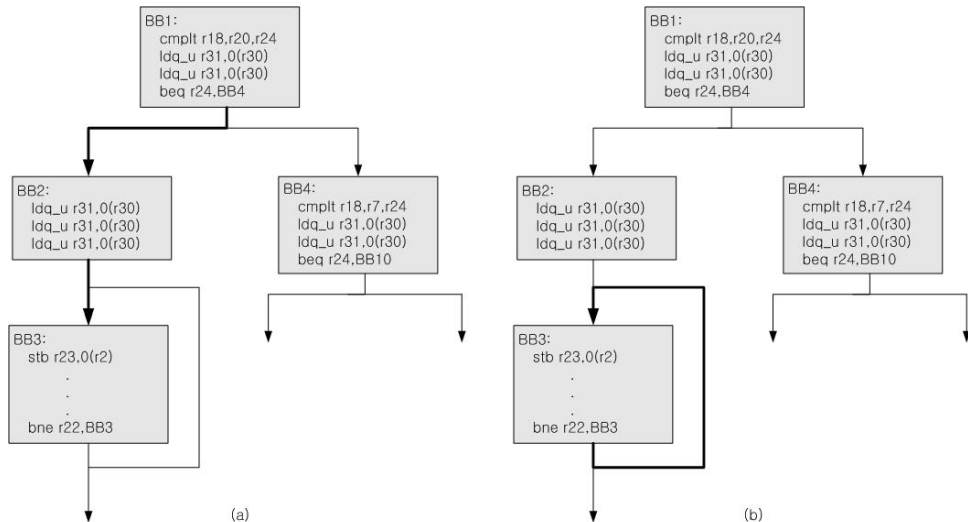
BB1:
cmplt r18,r20,r24
ldq_u r31,0(r30)
ldq_u r31,0(r30)
beq r24,BB4

BB2:
ldq_u r31,0(r30)
ldq_u r31,0(r30)
ldq_u r31,0(r30)

BB4:
cmplt r18,r7,r24
ldq_u r31,0(r30)
ldq_u r31,0(r30)
beq r24,BB10

BB3:
stb r23,0(r2)
.
.
.
bne r22,BB3

(a)

BB1:
cmplt r18,r20,r24
ldq_u r31,0(r30)
ldq_u r31,0(r30)
beq r24,BB4

BB2:
ldq_u r31,0(r30)
ldq_u r31,0(r30)
ldq_u r31,0(r30)

BB4:
cmplt r18,r7,r24
ldq_u r31,0(r30)
ldq_u r31,0(r30)
beq r24,BB10

BB3:
stb r23,0(r2)
.
.
.
bne r22,BB3

(b)